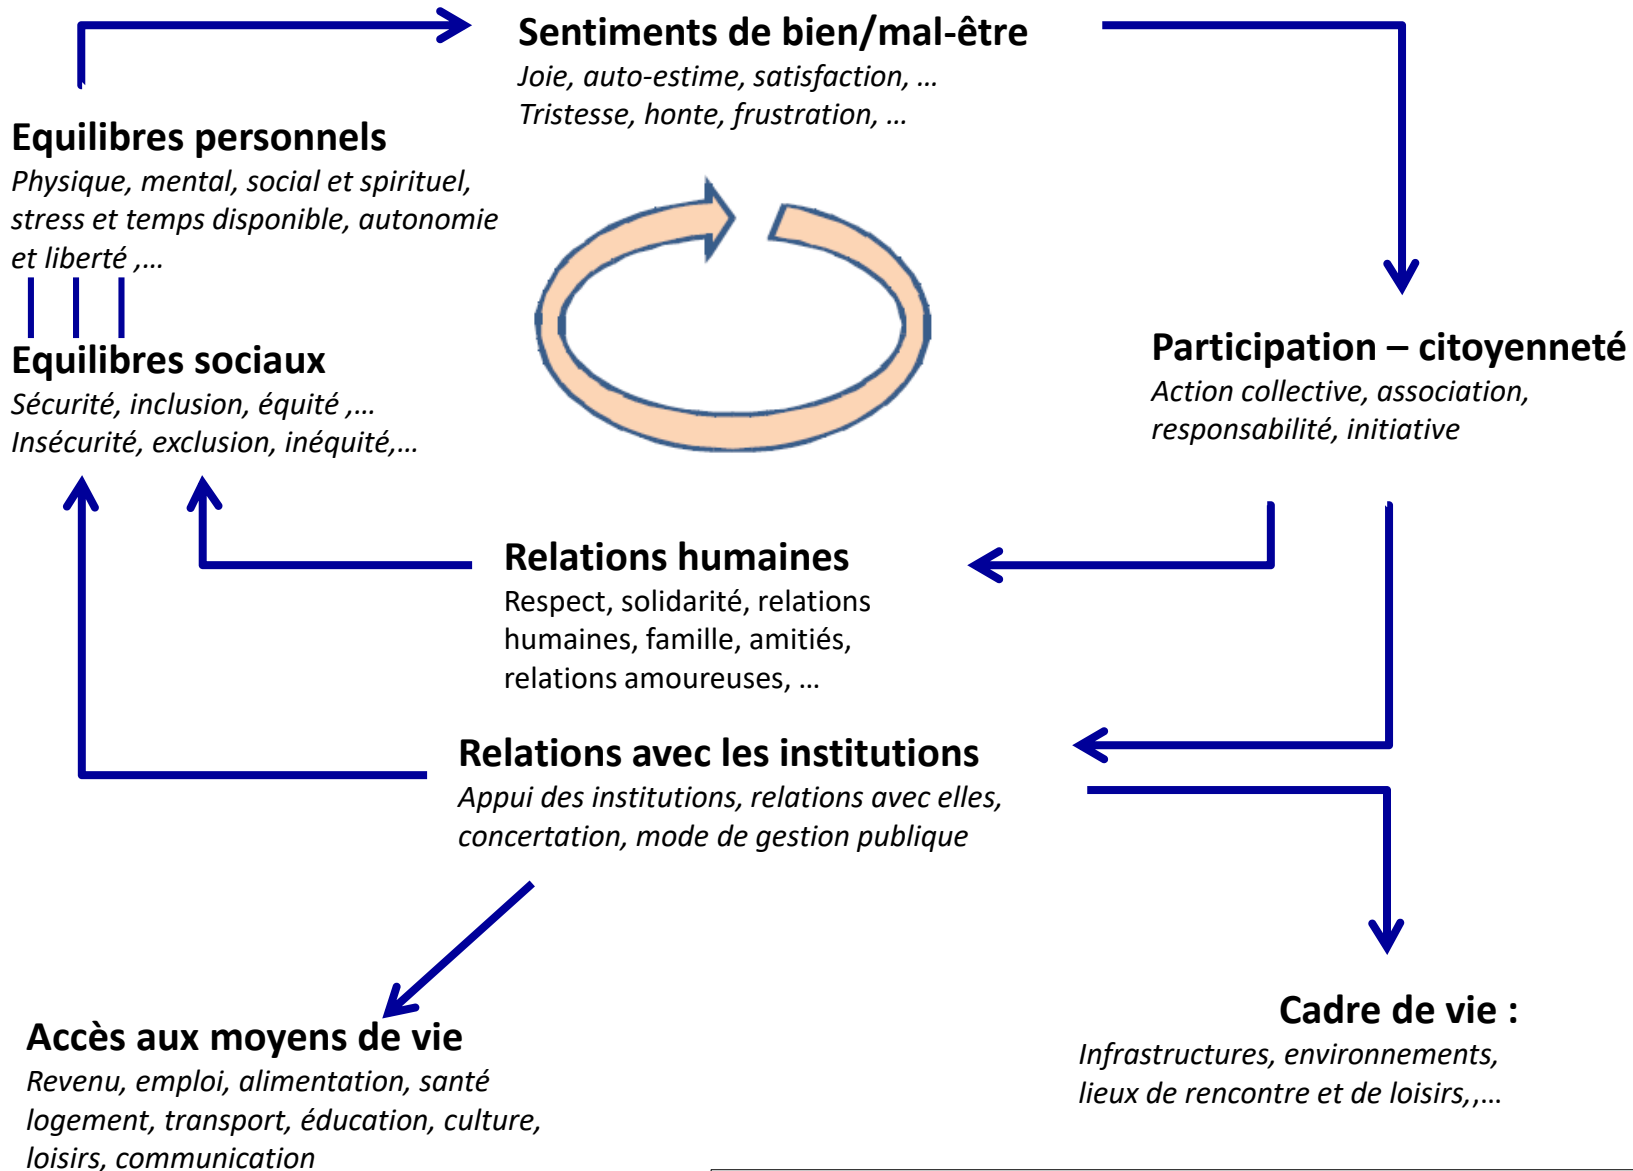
Sentiments de bien/mal-être
Joie, auto-estime, satisfaction, …
Tristesse, honte, frustration, …

Equilibres personnels
Physique, mental, social et spirituel, stress et temps disponible, autonomie et liberté ,…

Equilibres sociaux
Sécurité, inclusion, équité ,…
Insécurité, exclusion, inéquité,…

Participation – citoyenneté
Action collective, association, responsabilité, initiative

Relations humaines
Respect, solidarité, relations humaines, famille, amitiés, relations amoureuses, …

Relations avec les institutions
Appui des institutions, relations avec elles, concertation, mode de gestion publique

Accès aux moyens de vie
Revenu, emploi, alimentation, santé logement, transport, éducation, culture, loisirs, communication

Cadre de vie :
Infrastructures, environnements, lieux de rencontre et de loisirs,,…